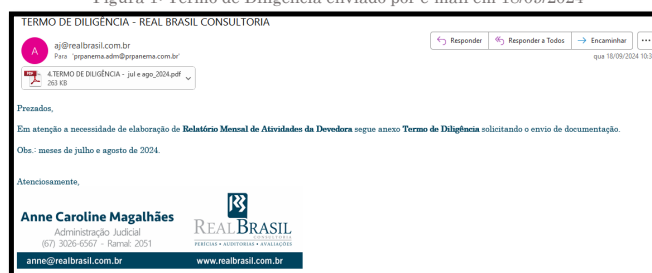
Figura 1: Termo de Diligência enviado por e-mail em 18/09/2024

TERMO DE DILIGÊNCIA - REAL BRASIL CONSULTORIA

A

aj@realbrasil.com.br

Para 'prpanema.adm@prpanema.com.br'

Responder

Responder a Todos

Encaminhar

...

qua 18/09/2024 10:3

4.TERMO DE DILIGÊNCIA - jul e ago_2024.pdf
263 KB

Prezados,

Em atenção a necessidade de elaboração de Relatório Mensal de Atividades da Devedora segue anexo Termo de Diligência solicitando o envio de documentação.

Obs.: meses de julho e agosto de 2024.

Atenciosamente,

Anne Caroline Magalhães
Administração Judicial
(67) 3026-6567 - Ramal: 2051

REAL BRASIL
CONSULTORIA
PERÍCIAS • AUDITORIAS • AVALIAÇÕES

anne@realbrasil.com.br

www.realbrasil.com.br